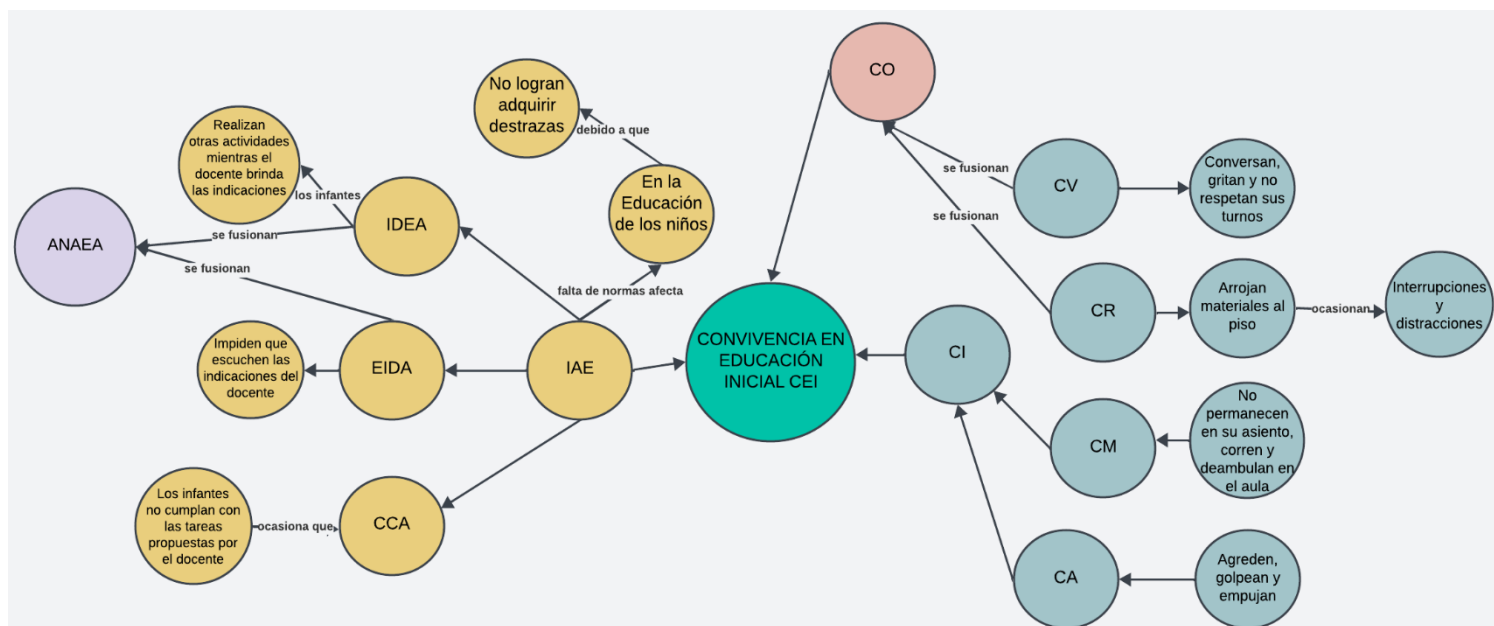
No logran adquirir destrazas

debido a que

En la Educación de los niños

Realizan otras actividades mientras el docente brinda las indicaciones

los infantes

IDEA

ANAEA

se fusionan

se fusionan

falta de normas afecta

Impiden que escuchen las indicaciones del docente

EIDA

IAE

CONVIVENCIA EN EDUCACIÓN INICIAL CEI

Los infantes no cumplan con las tareas propuestas por el docente

ocasiona que

CCA

CO

se fusionan

se fusionan

CV

Conversan, gritan y no respetan sus turnos

CR

Arrojan materiales al piso

ocasionan

Interrupciones y distracciones

CI

CM

No permanecen en su asiento, corren y deambulan en el aula

CA

Agreden, golpean y empujan